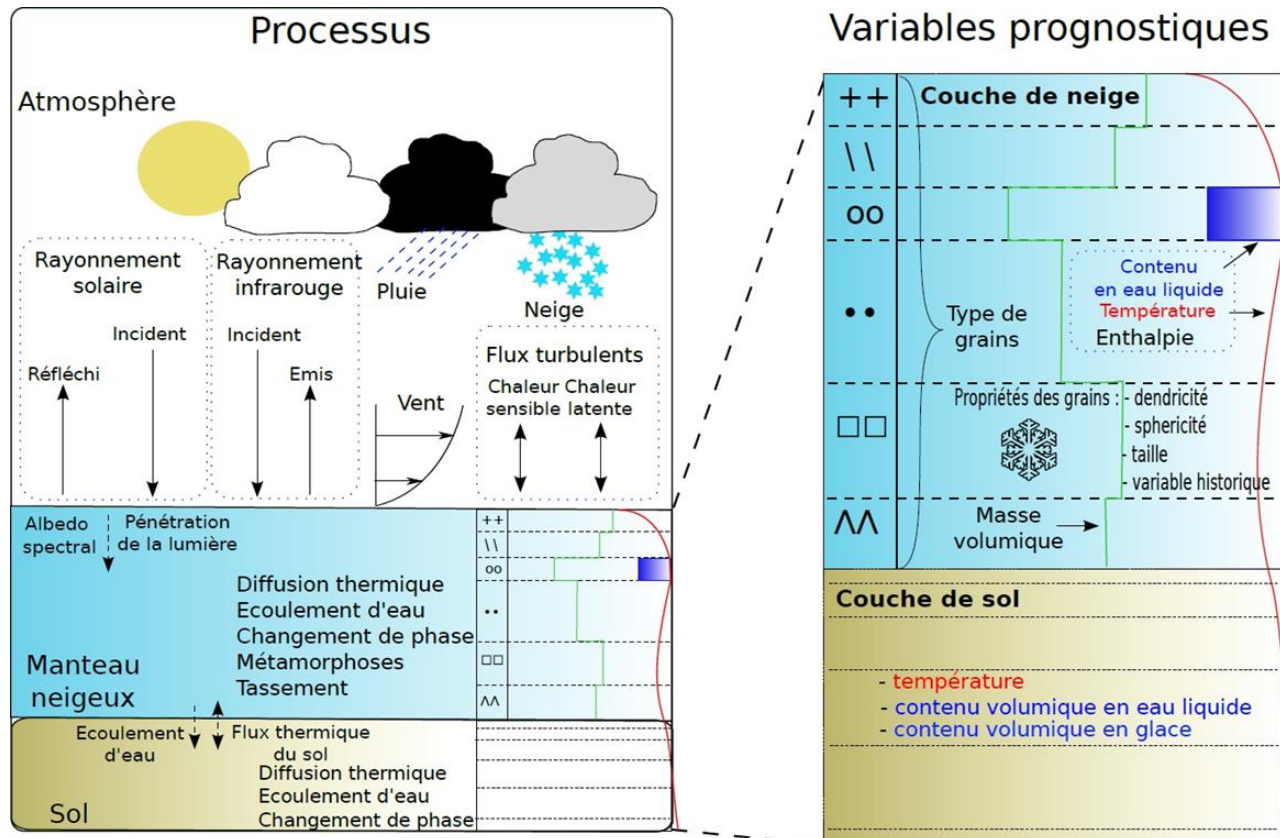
Processus

Atmosphère

Rayonnement solaire

Incident

Réfléchi

Rayonnement infrarouge

Incident

Emis

Pluie

Neige

Vent

Flux turbulents

Chaleur sensible

Chaleur latente

Albedo spectral

Pénétration de la lumière

Diffusion thermique
Ecoulement d'eau
Changement de phase
Métamorphoses
Tassement

Manteau neigeux

++
\\
oo
••
□□
ΛΛ

Ecoulement d'eau

Flux thermique du sol

Diffusion thermique
Ecoulement d'eau
Changement de phase

Sol

Variables prognostiques

++
\\
oo
••
□□
ΛΛ

Couche de neige

Type de grains

Contenu en eau liquide
Température
Enthalpie

Propriétés des grains :
- dendricité
- sphericité
- taille
- variable historique

Masse volumique

Couche de sol

- température
- contenu volumique en eau liquide
- contenu volumique en glace